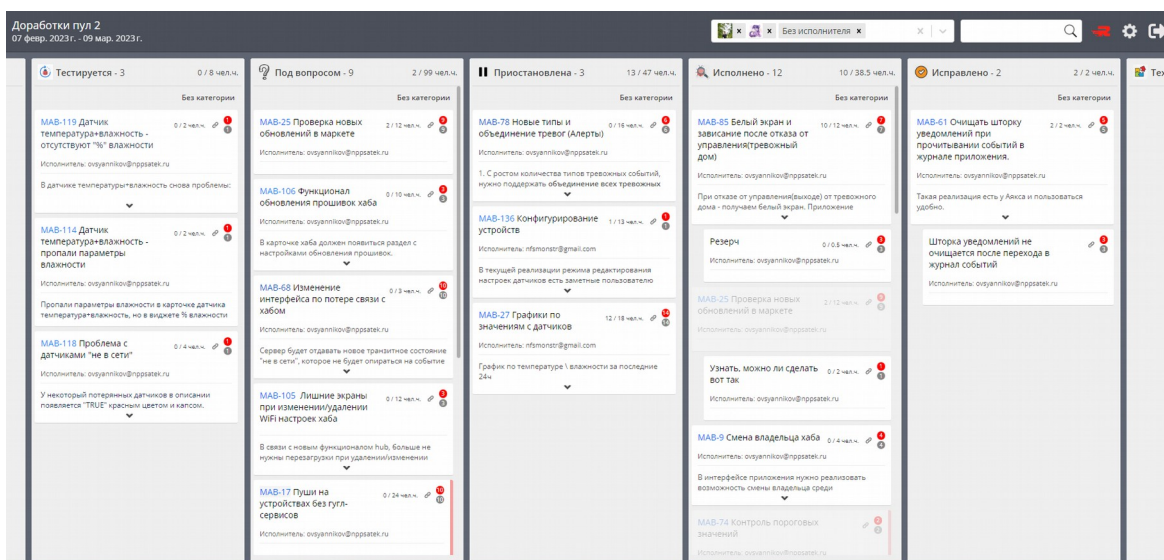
Доработки пул 2
07 февр. 2023 г. - 09 мар. 2023 г.

Без исполнителя ×

Тестируется - 3 0 / 8 чел.ч.
Без категории
MAB-119 Датчик температура+влажность - отсутствуют "%" влажности 0 / 2 чел.ч.
Исполнитель: ovsyannikov@nppsatek.ru
В датчике температуры+влажность снова проблемы:

MAB-114 Датчик температура+влажность - пропали параметры влажности 0 / 2 чел.ч.
Исполнитель: ovsyannikov@nppsatek.ru
Пропали параметры влажности в карточке датчика температура+влажность, но в виджете % влажности

MAB-118 Проблема с датчиками "не в сети" 0 / 4 чел.ч.
Исполнитель: ovsyannikov@nppsatek.ru
У некоторый потерянных датчиков в описании появляется "TRUE" красным цветом и капсом.

Под вопросом - 9 2 / 99 чел.ч.
Без категории
MAB-25 Проверка новых обновлений в маркете 2 / 12 чел.ч.
Исполнитель: ovsyannikov@nppsatek.ru

MAB-106 Функционал обновления прошивок хаба 0 / 10 чел.ч.
Исполнитель: ovsyannikov@nppsatek.ru
В карточке хаба должен появиться раздел с настройками обновления прошивок.

MAB-68 Изменение интерфейса по потере связи с хабом 0 / 3 чел.ч.
Исполнитель: ovsyannikov@nppsatek.ru
Сервер будет отдавать новое транзитное состояние "не в сети", которое не будет опираться на событие

MAB-105 Лишние экраны при изменении/удалении WiFi настроек хаба 0 / 12 чел.ч.
В связи с новым функционалом hub, больше не нужны перезагрузки при удалении/изменении

MAB-17 Пуши на устройствах без гугл-сервисов 0 / 24 чел.ч.
Исполнитель: ovsyannikov@nppsatek.ru

Приостановлена - 3 13 / 47 чел.ч.
Без категории
MAB-78 Новые типы и объединение тревог (Алерты) 0 / 16 чел.ч.
Исполнитель: ovsyannikov@nppsatek.ru
1. С ростом количества типов тревожных событий, нужно подержать объединение всех тревожных

MAB-136 Конфигурирование устройств 1 / 13 чел.ч.
Исполнитель: nfsmonstr@gmail.com
В текущей реализации режима редактирования настроек датчиков есть заметные пользователю

MAB-27 Графики по значениям с датчиков 12 / 18 чел.ч.
Исполнитель: nfsmonstr@gmail.com
График по температуре \ влажности за последние 24ч

Исполнено - 12 10 / 38.5 чел.ч.
Без категории
MAB-85 Белый экран и зависание после отказа от управления(тревожный дом) 10 / 12 чел.ч.
Исполнитель: ovsyannikov@nppsatek.ru
При отказе от управления(выходе) от тревожного дома - получаем белый экран. Приложение

Резерч 0 / 0.5 чел.ч.
Исполнитель: ovsyannikov@nppsatek.ru

MAB-25 Проверка новых обновлений в маркете 2 / 12 чел.ч.
Исполнитель: ovsyannikov@nppsatek.ru

Узнать, можно ли сделать вот так 0 / 2 чел.ч.
Исполнитель: ovsyannikov@nppsatek.ru

MAB-9 Смена владельца хаба 0 / 4 чел.ч.
Исполнитель: ovsyannikov@nppsatek.ru
В интерфейсе приложения нужно реализовать возможность смены владельца среди

MAB-74 Контроль пороговых значений
Исполнитель: ovsyannikov@nppsatek.ru

Исправлено - 2 2 / 2 чел.ч.
Без категории
MAB-61 Очищать шторку уведомлений при прочитывании событий в журнале приложения. 2 / 2 чел.ч.
Исполнитель: ovsyannikov@nppsatek.ru
Такая реализация есть у Аякса и пользоваться удобно.

Шторка уведомлений не очищается после перехода в журнал событий
Исполнитель: ovsyannikov@nppsatek.ru

Те